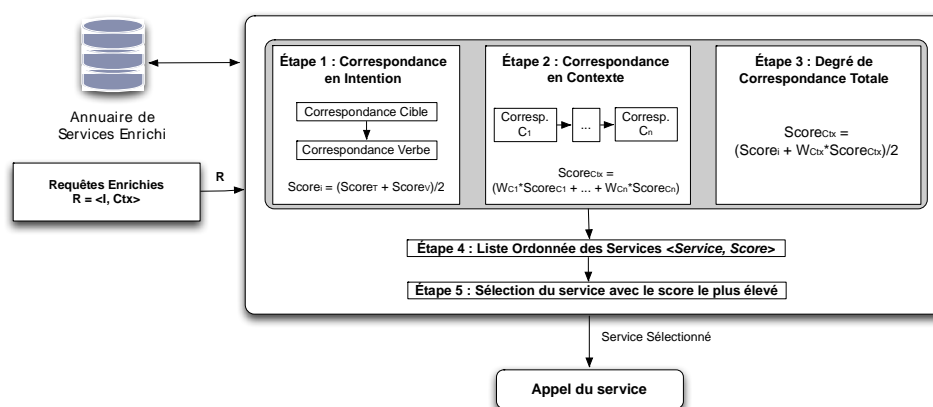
Annuaire de Services Enrichi

Requêtes Enrichies
R = <I, Ctx>

R

Étape 1 : Correspondance en Intention

Correspondance Cible

Correspondance Verbe

$Score_I = (Score_T + Score_V)/2$

Étape 2 : Correspondance en Contexte

Corresp. $C_1$

...

Corresp. $C_n$

$Score_{Ctx} = (W_{C1}*Score_{C1} + ... + W_{Cn}*Score_{Cn})$

Étape 3 : Degré de Correspondance Totale

$Score_{Ctx} = (Score_I + W_{Ctx}*Score_{Ctx})/2$

Étape 4 : Liste Ordonnée des Services <Service, Score>

Étape 5 : Sélection du service avec le score le plus élevé

Service Sélectionné

Appel du service